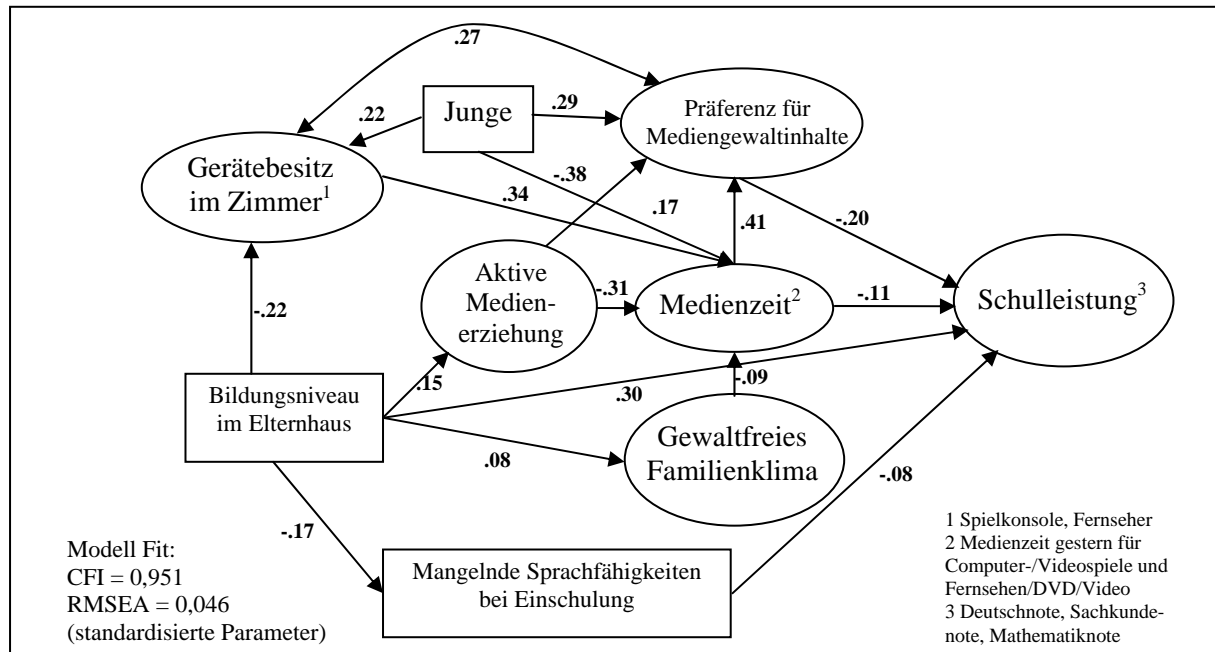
.27

Junge

.29

Präferenz für Mediengewaltinhalte

.22

Gerätebesitz im Zimmer$^1$

-.38

.34

.17

.41

-.20

Aktive Medienerziehung

-.31

Medienzeit$^2$

-.11

Schulleistung$^3$

-.22

Bildungsniveau im Elternhaus

.15

-.09

.30

Gewaltfreies Familienklima

.08

-.08

-.17

Modell Fit:
CFI = 0,951
RMSEA = 0,046
(standardisierte Parameter)

Mangelnde Sprachfähigkeiten bei Einschulung

1 Spielkonsole, Fernseher
2 Medienzeit gestern für Computer-/Videospiele und Fernsehen/DVD/Video
3 Deutschnote, Sachkundenote, Mathematiknote